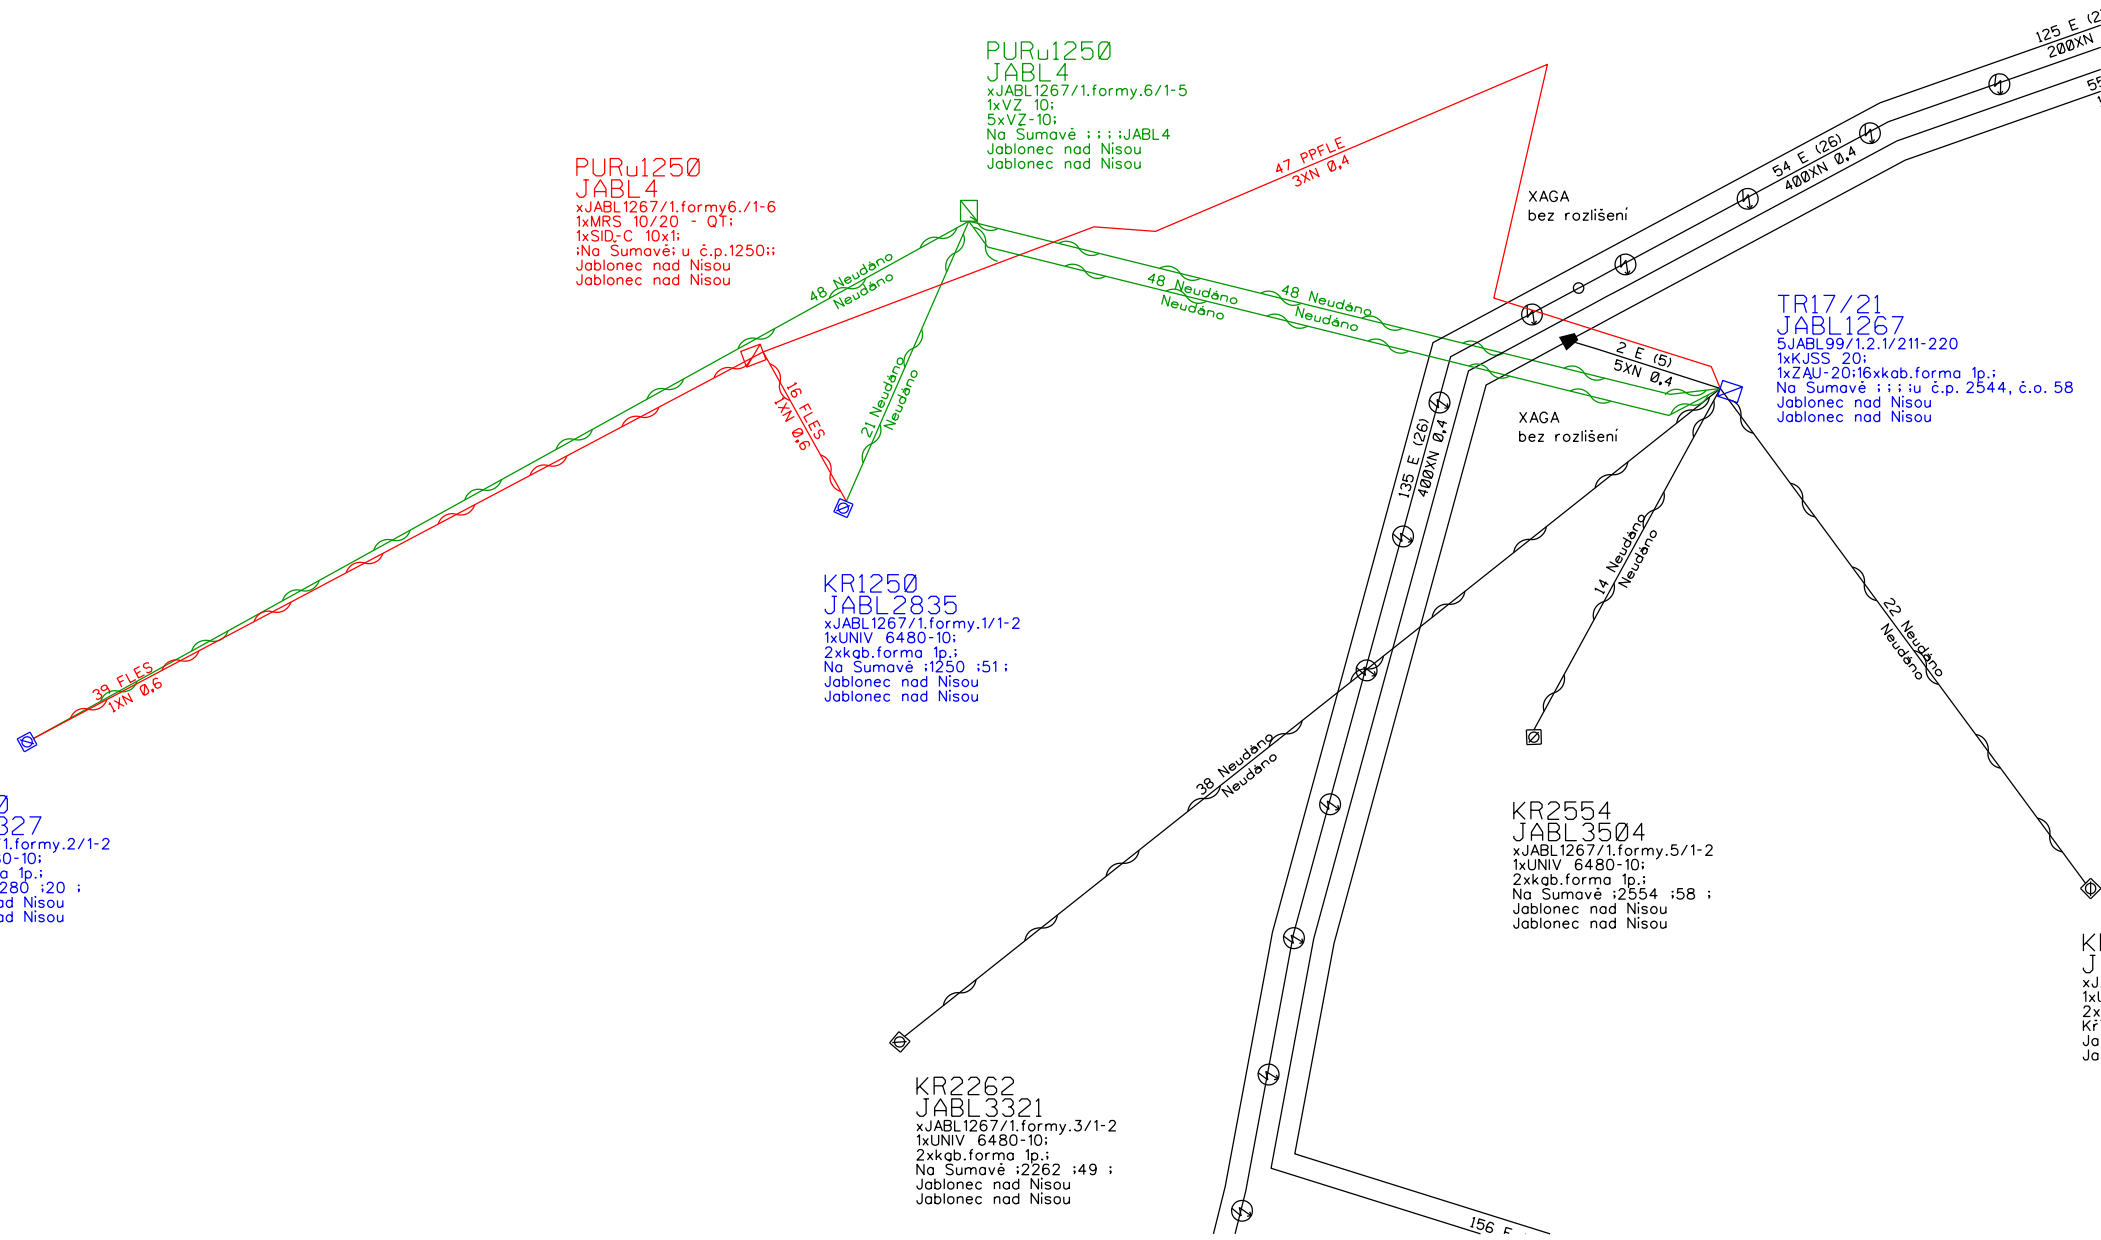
PURu1250
JABL4
xJABL1267/1.formy.6/1-5
1xVZ 10;
5xVZ-10;
Na Sumavě ; ; ; ;JABL4
Jablonec nad Nisou
Jablonec nad Nisou

125 E (2
200XN

55

PURu1250
JABL4
xJABL1267/1.formy6./1-6
1xMRS 10/20 - QT;
1xSID-C 10x1;
;Na Sumavě; u č.p.1250;;
Jablonec nad Nisou
Jablonec nad Nisou

47 PPFLE
3XN 0.4

XAGA
bez rozlišení

54 E (26)
400XN 0.4

48 Neudáno
Neudáno

48 Neudáno
Neudáno

48 Neudáno
Neudáno

TR17/21
JABL1267
5JABL99/1.2.1/211-220
1xKJSS 20;
1xZAU-20;16xkab.forma 1p.;
Na Sumavě ; ; ; ;u č.p. 2544, č.o. 58
Jablonec nad Nisou
Jablonec nad Nisou

2 E (5)
5XN 0.4

XAGA
bez rozlišení

16 FLES
1XN 0.6

21 Neudáno
Neudáno

135 E (26)
400XN 0.4

14 Neudáno
Neudáno

22 Neudáno
Neudáno

KR1250
JABL2835
xJABL1267/1.formy.1/1-2
1xUNIV 6480-10;
2xkgb.forma 1p.;
Na Sumavě ;1250 ;51 ;
Jablonec nad Nisou
Jablonec nad Nisou

39 FLES
1XN 0.6

0
327
1.formy.2/1-2
0-10;
a 1p.;
280 ;20 ;
ad Nisou
ad Nisou

38 Neudáno
Neudáno

KR2554
JABL3504
xJABL1267/1.formy.5/1-2
1xUNIV 6480-10;
2xkgb.forma 1p.;
Na Sumavě ;2554 ;58 ;
Jablonec nad Nisou
Jablonec nad Nisou

K
J
xJ
1x
2x
Kř
Ja
Ja

KR2262
JABL3321
xJABL1267/1.formy.3/1-2
1xUNIV 6480-10;
2xkgb.forma 1p.;
Na Sumavě ;2262 ;49 ;
Jablonec nad Nisou
Jablonec nad Nisou

156 E